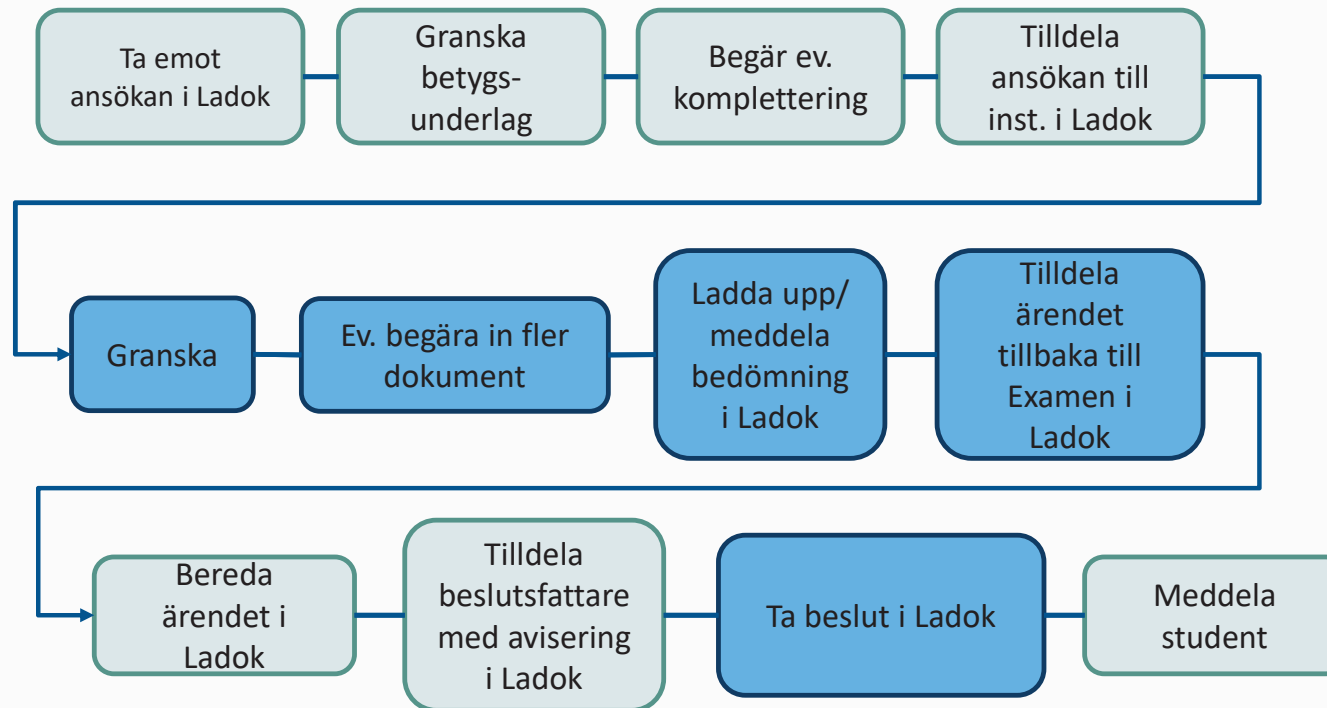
Ta emot ansökan i Ladok

Granska betygsunderlag

Begär ev. komplettering

Tilldela ansökan till inst. i Ladok

Granska

Ev. begära in fler dokument

Ladda upp/ meddela bedömning i Ladok

Tilldela ärendet tillbaka till Examen i Ladok

Bereda ärendet i Ladok

Tilldela beslutsfattare med avisering i Ladok

Ta beslut i Ladok

Meddela student